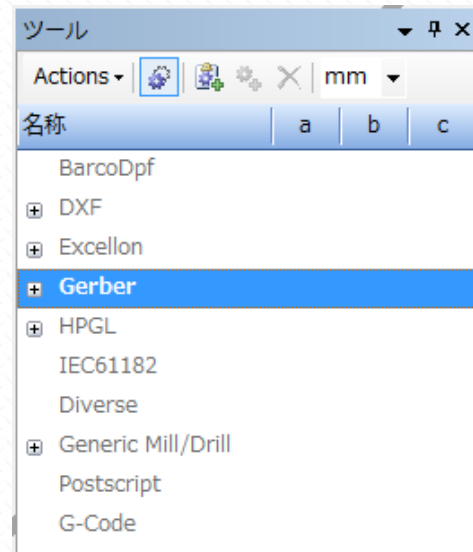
ツール

Actions

mm

| 名称 | a | b | c |
|---|---|---|---|
| BarcoDpf | | | |
| DXF | | | |
| Excellon | | | |
| Gerber | | | |
| HPGL | | | |
| IEC61182 | | | |
| Diverse | | | |
| Generic Mill/Drill | | | |
| Postscript | | | |
| G-Code | | | |